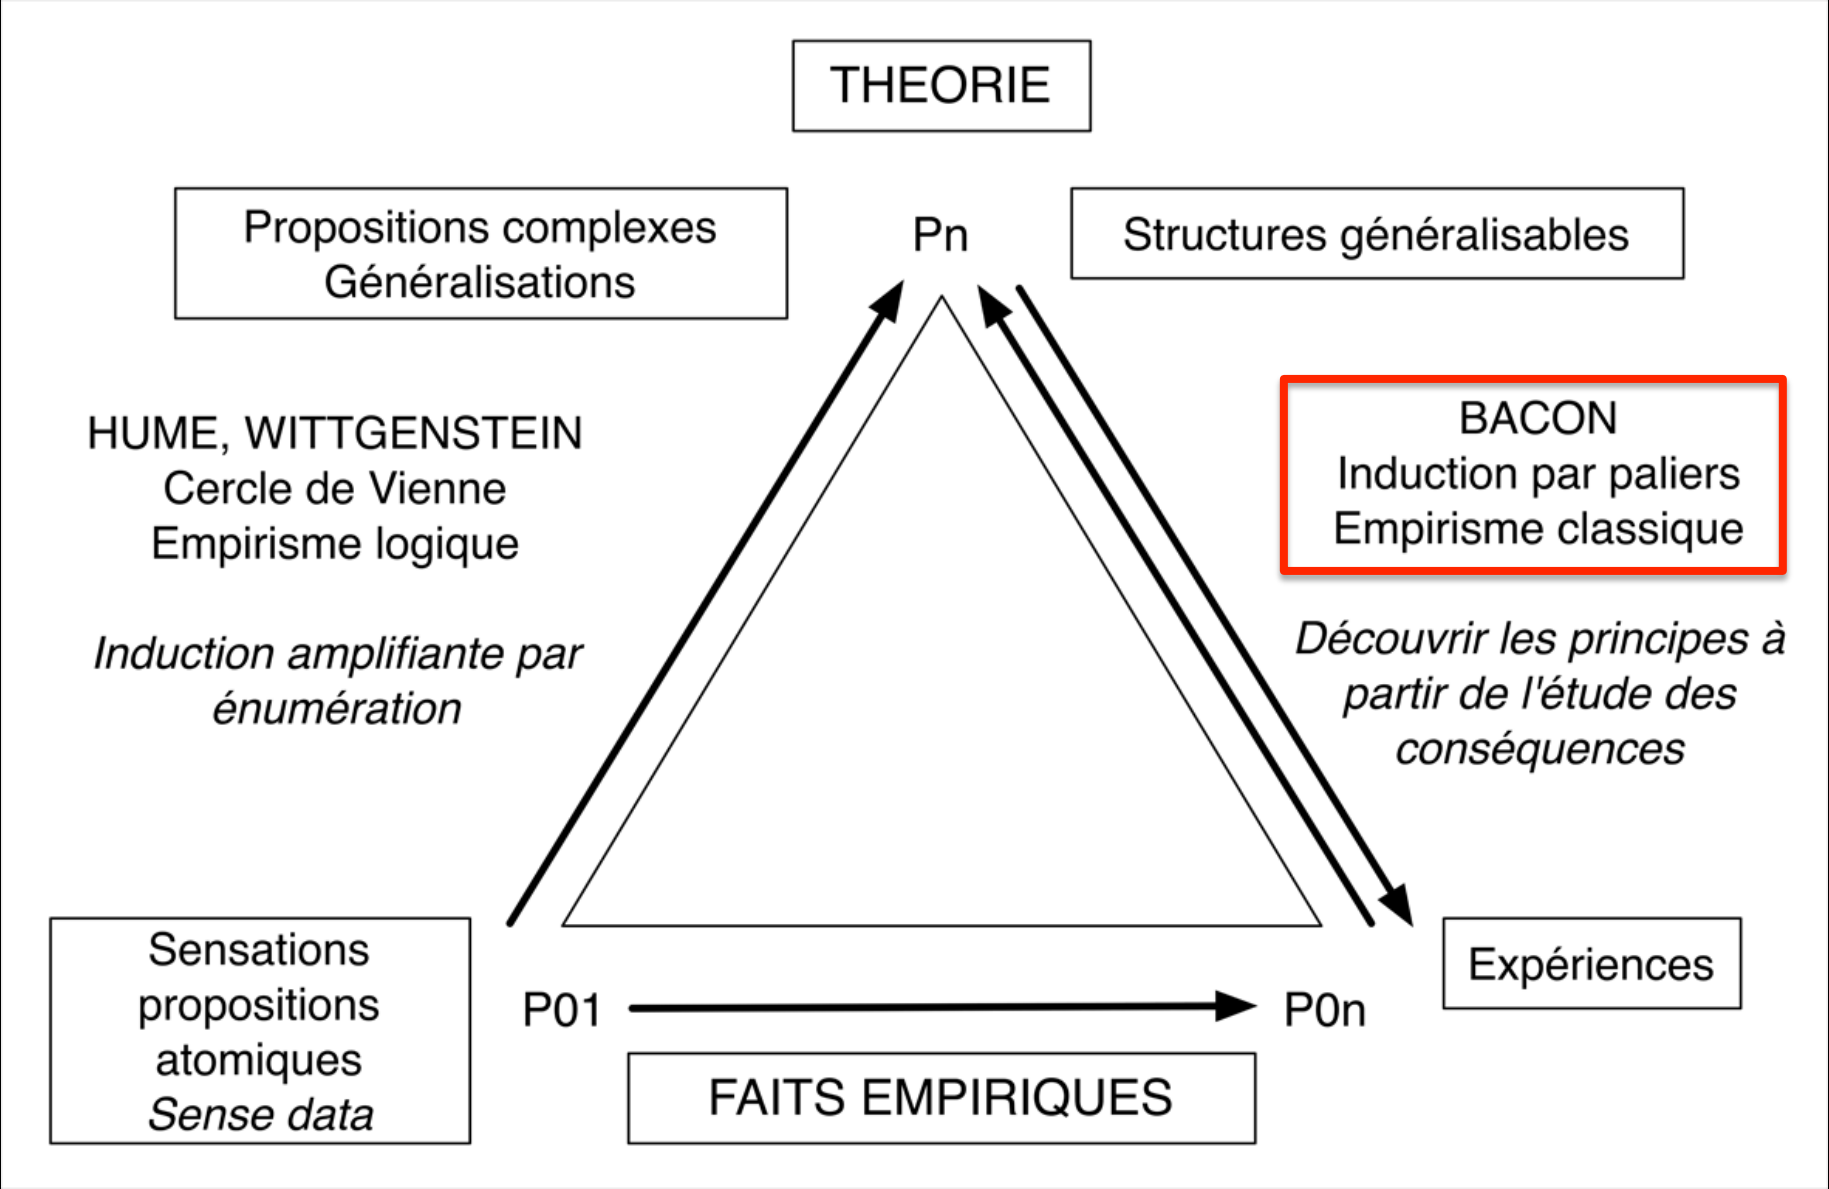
THEORIE

Propositions complexes
Généralisations

Pn

Structures généralisables

HUME, WITTGENSTEIN
Cercle de Vienne
Empirisme logique

*Induction amplifiante par énumération*

BACON
Induction par paliers
Empirisme classique

*Découvrir les principes à partir de l'étude des conséquences*

Sensations
propositions
atomiques
*Sense data*

P01

P0n

Expériences

FAITS EMPIRIQUES